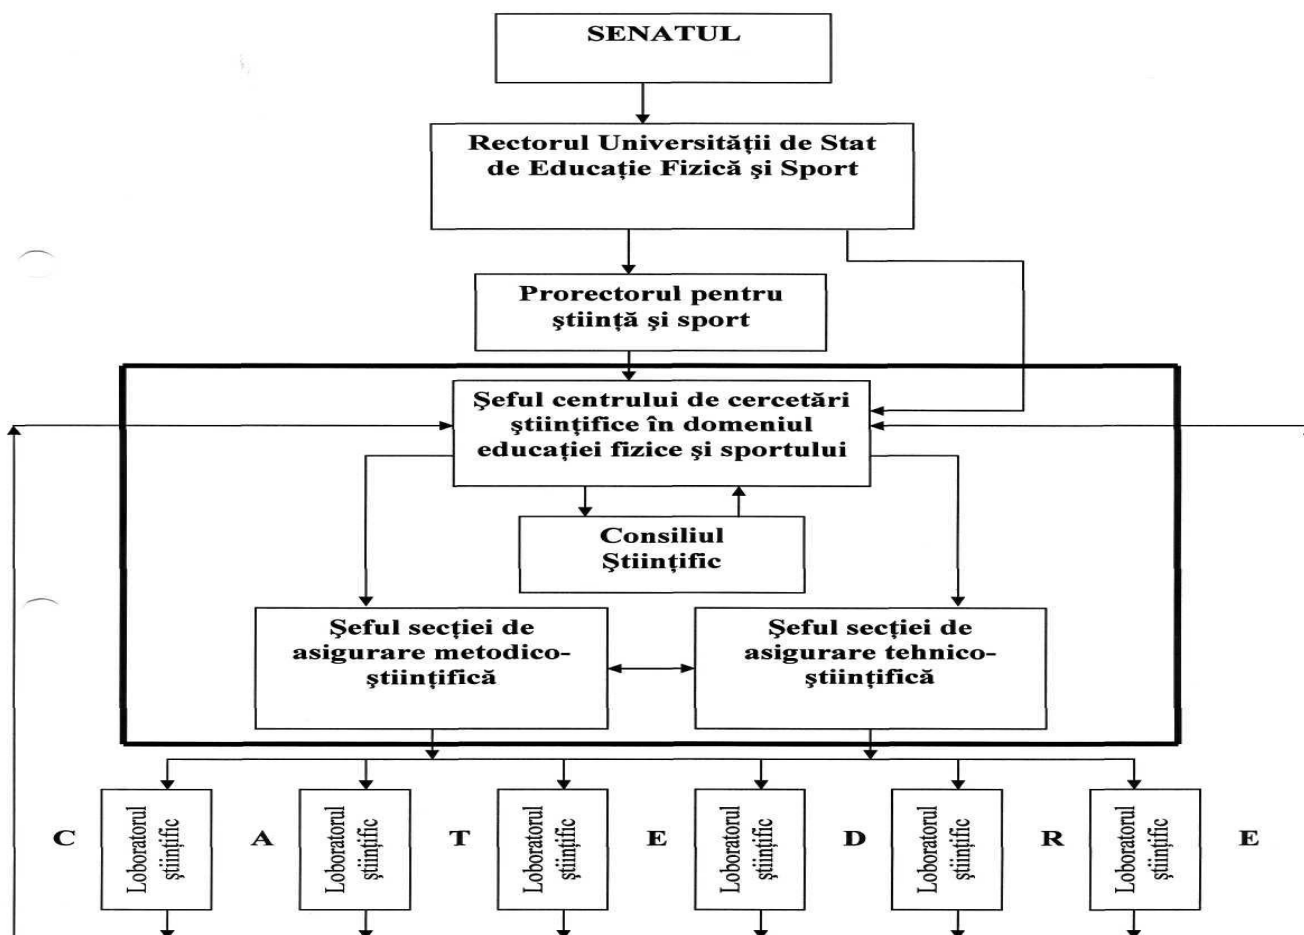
SENATUL

Rectorul Universităţii de Stat de Educaţie Fizică şi Sport

Prorectorul pentru ştiinţă şi sport

Şeful centrului de cercetări ştiinţifice în domeniul educaţiei fizice şi sportului

Consiliul Ştiinţific

Şeful secţiei de asigurare metodico-ştiinţifică

Şeful secţiei de asigurare tehnico-ştiinţifică

C Loboratorul ştiinţific A Loboratorul ştiinţific T Loboratorul ştiinţific E Loboratorul ştiinţific D Loboratorul ştiinţific R Loboratorul ştiinţific E